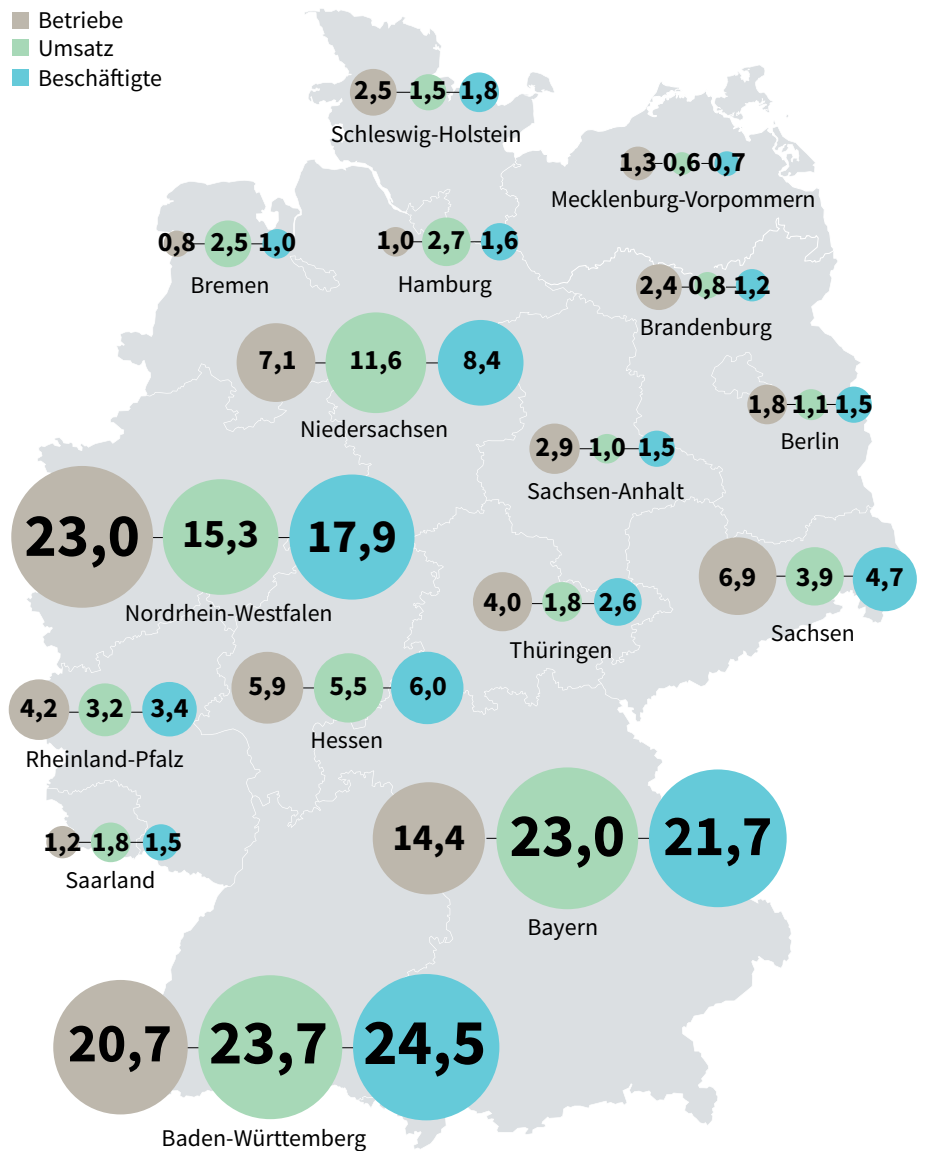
Betriebe
Umsatz
Beschäftigte

2,5 1,5 1,8
Schleswig-Holstein

1,3 0,6 0,7
Mecklenburg-Vorpommern

0,8 2,5 1,0
Bremen

1,0 2,7 1,6
Hamburg

2,4 0,8 1,2
Brandenburg

7,1 11,6 8,4
Niedersachsen

1,8 1,1 1,5
Berlin

2,9 1,0 1,5
Sachsen-Anhalt

23,0 15,3 17,9
Nordrhein-Westfalen

6,9 3,9 4,7
Sachsen

4,0 1,8 2,6
Thüringen

4,2 3,2 3,4
Rheinland-Pfalz

5,9 5,5 6,0
Hessen

1,2 1,8 1,5
Saarland

14,4 23,0 21,7
Bayern

20,7 23,7 24,5
Baden-Württemberg